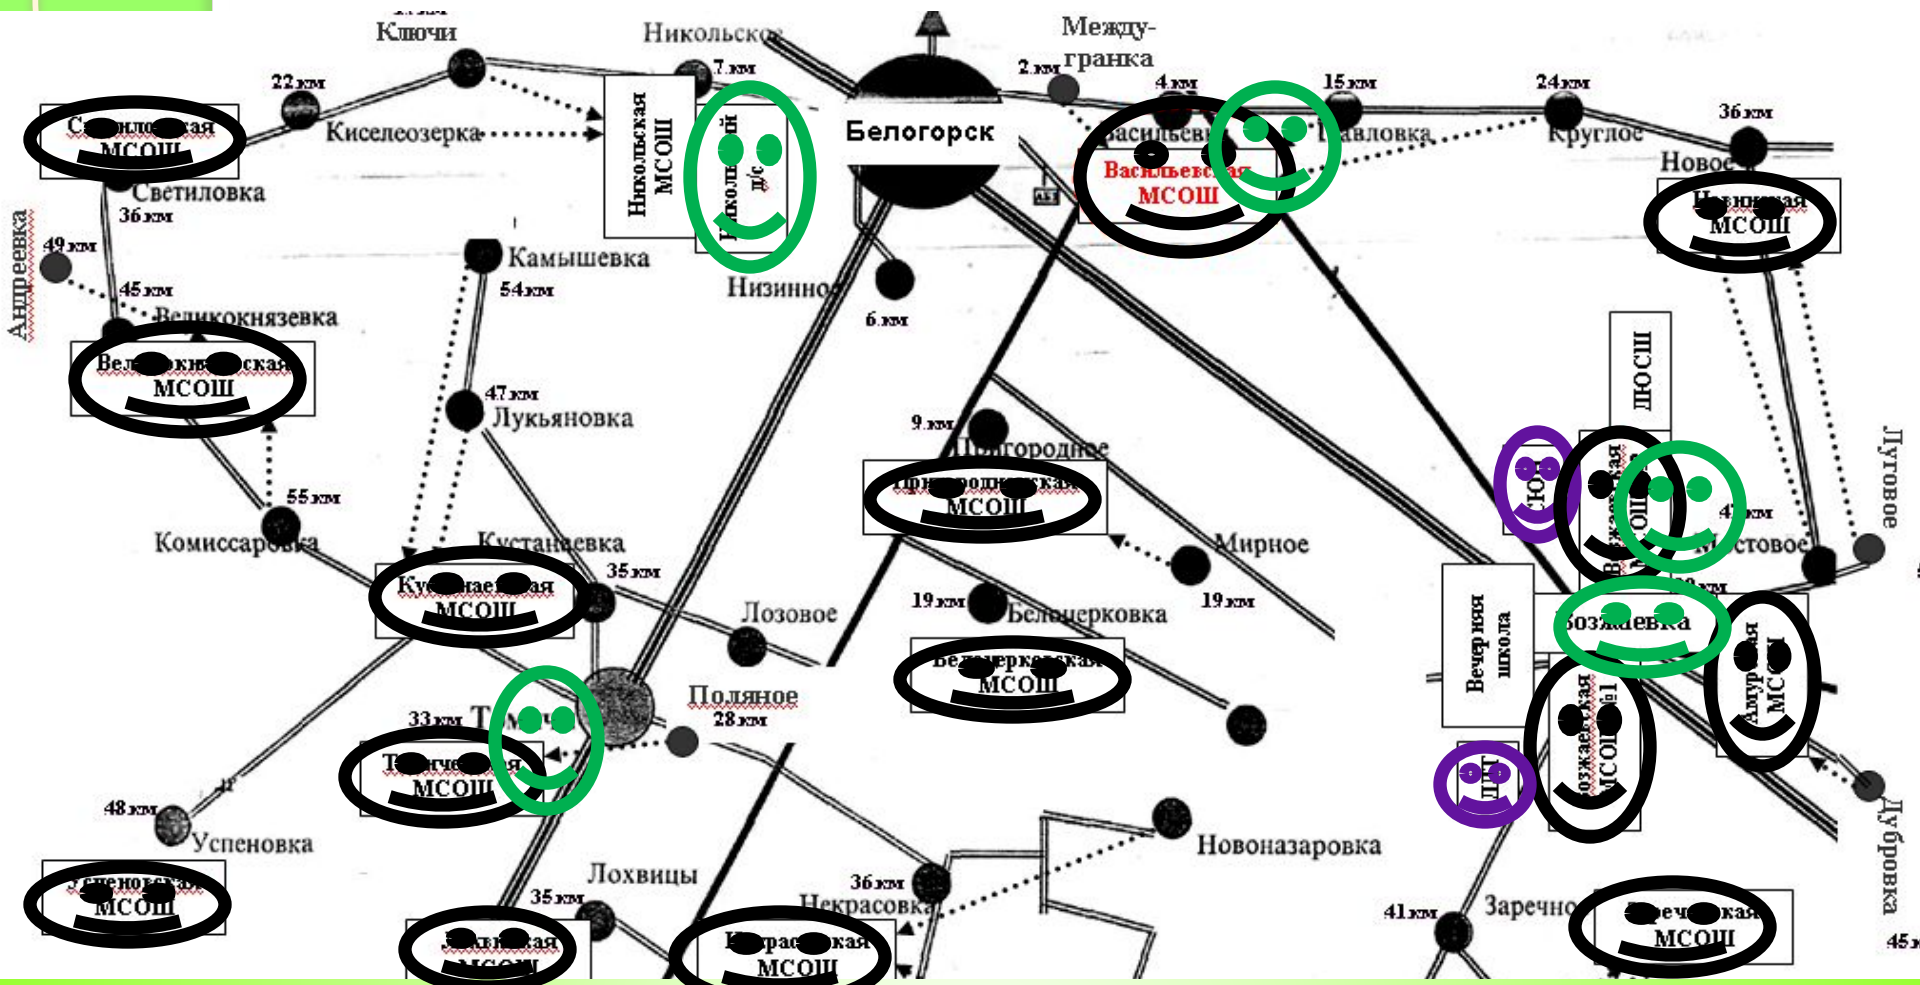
Ключи
Никольское
Между-
гранка
Белогорск
22 км
7 км
2 км
4 км
15 км
24 км
36 км
С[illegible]ская
МСОШ
Киселеозерка
Никольская
МСОШ
Никольский
д/с
Васильевка
Павловка
Круглое
Новое
Светиловка
36 км
Васильевская
МСОШ
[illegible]ская
МСОШ
Андреевка
49 км
Камышевка
54 км
Низинное
6 км
45 км
Великокнязевка
Великокнязевская
МСОШ
ДЮСШ
47 км
Лукьяновка
9 км
Пригородное
Пригородненская
МСОШ
Лутовое
55 км
ЦЮТ
Возжаевская
МСОШ
47 км
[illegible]стовое
Комиссаровка
Кустанаевка
Мирное
Кустанаевская
МСОШ
35 км
19 км
Белоцерковка
19 км
Лозовое
Вечерняя
школа
Возжаевка
Белоцерковская
МСОШ
Амурская
МСОШ
Поляное
28 км
33 км
Т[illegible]
Т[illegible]ская
МСОШ
Возжаевская
МСОШ №1
ЦДТ
48 км
Успеновка
Новоназаровка
Дубровка
Лохвицы
36 км
Некрасовка
Успеновская
МСОШ
35 км
41 км
Заречное
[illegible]ская
МСОШ
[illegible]ская
МСОШ
Некрасовская
МСОШ
45 к